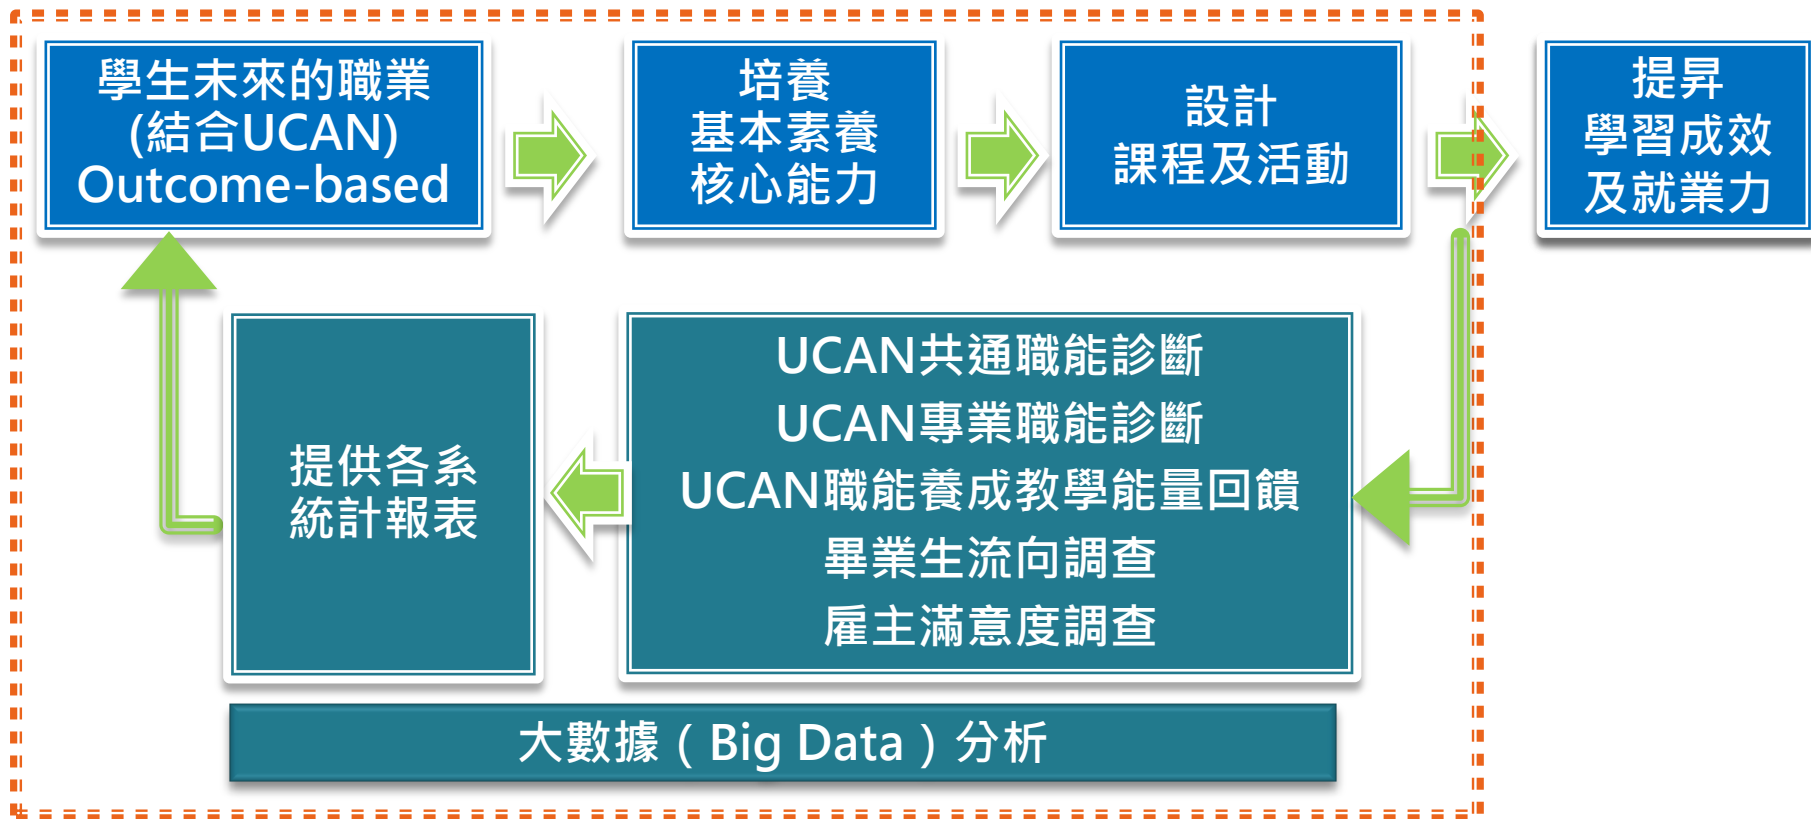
學生未來的職業
(結合UCAN)
Outcome-based

培養
基本素養
核心能力

設計
課程及活動

提昇
學習成效
及就業力

UCAN共通職能診斷
UCAN專業職能診斷
UCAN職能養成教學能量回饋
畢業生流向調查
雇主滿意度調查

提供各系
統計報表

大數據（Big Data）分析